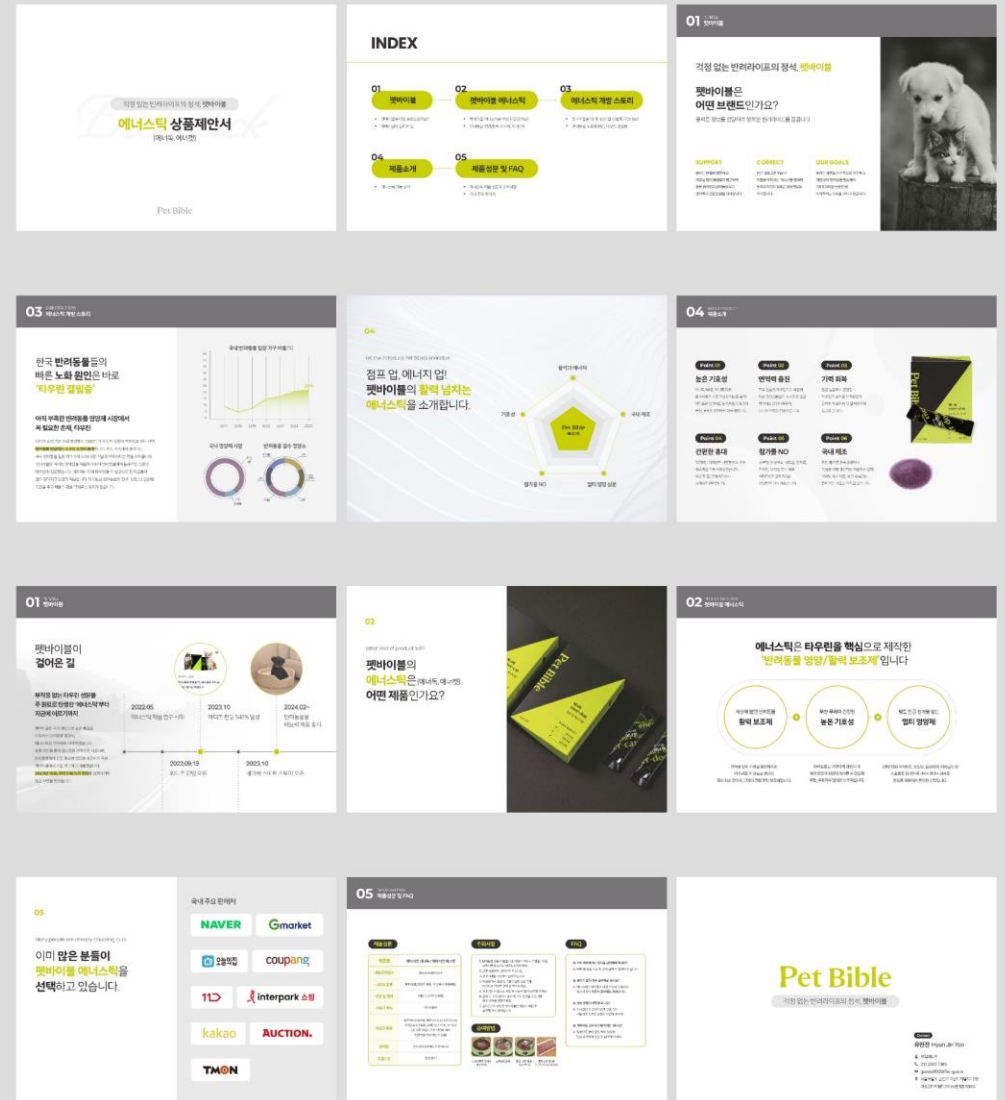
걱정 없는 반려라이프의 정석, 펫바이블

에너스틱 상품제안서

(에너독, 에너캣)

Pet Bible

INDEX

01 펫바이블

02 펫바이블 에너스틱

03 에너스틱 개발 스토리

04 제품소개

05 제품성분 및 FAQ

01 펫바이블

걱정 없는 반려라이프의 정석, 펫바이블

펫바이블은 어떤 브랜드인가요?

SUPPORT

CORRECT

OUR GOALS

03 에너스틱 개발 스토리

한국 반려동물들의 빠른 노화 원인은 바로 '타우린 결핍증'

아직 부족한 반려동물 영양제 시장에서 꼭 필요한 존재, 타우린

04

점프 업, 에너지 업! 펫바이블의 활력 넘치는 에너스틱을 소개합니다.

Pet Bible

04 제품소개

Point 01 높은 기호성

Point 02 면역력 증진

Point 03 기력 회복

Point 04 간편한 휴대

Point 05 첨가물 NO

Point 06 국내 제조

01 펫바이블

펫바이블이 걸어온 길

2022.06

2023.10

2024.02~

2023.09.19

2023.10

02

펫바이블의 에너스틱은(에너독, 에너캣) 어떤 제품인가요?

Pet Bible

02 펫바이블 에너스틱

에너스틱은 타우린을 핵심으로 제작한 '반려동물 영양/활력 보조제'입니다

활력 보조제

높은 기호성

멀티 영양제

05

이미 많은 분들이 펫바이블 에너스틱을 선택하고 있습니다.

국내 주요 판매처

NAVER

Gmarket

오늘의집

coupang

11

interpark 쇼핑

kakao

AUCTION.

TMON

05 제품성분 및 FAQ

제품성분

주의사항

FAQ

급여방법

Pet Bible

걱정 없는 반려라이프의 정석, 펫바이블